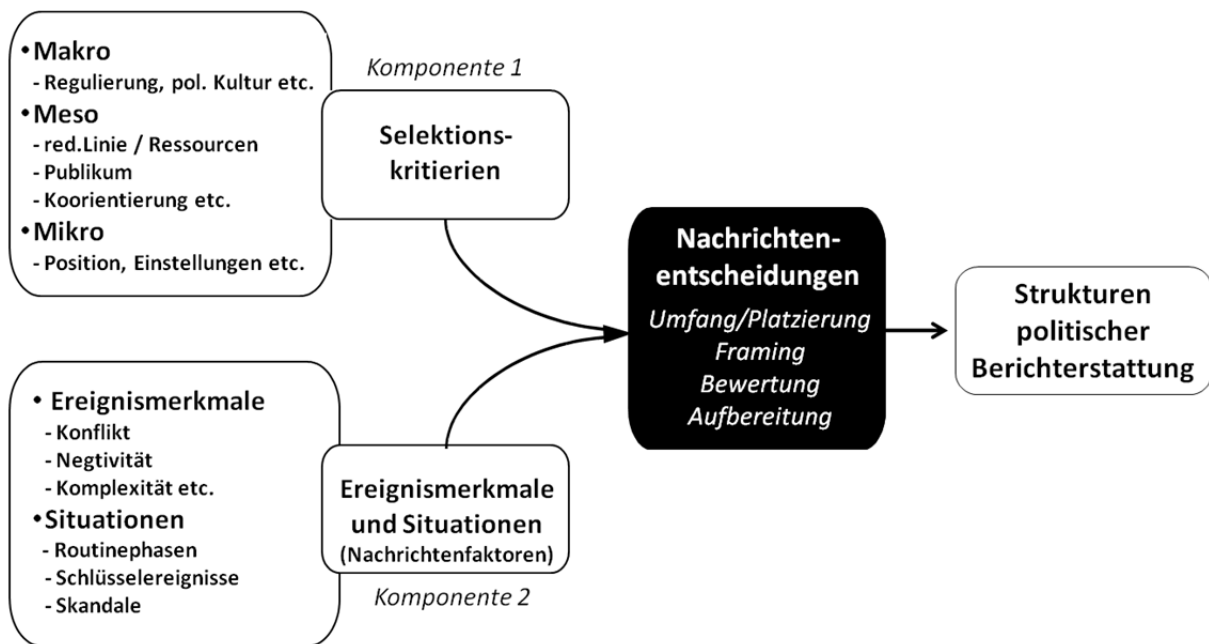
•Makro
- Regulierung, pol. Kultur etc.
•Meso
- red.Linie / Ressourcen
- Publikum
- Koorientierung etc.
•Mikro
- Position, Einstellungen etc.

Komponente 1

Selektionskritierien

Nachrichtenentscheidungen
Umfang/Platzierung
Framing
Bewertung
Aufbereitung

Strukturen politischer Berichterstattung

• Ereignismerkmale
- Konflikt
- Negtivität
- Komplexität etc.
•Situationen
- Routinephasen
- Schlüsselereignisse
- Skandale

Ereignismerkmale und Situationen (Nachrichtenfaktoren)

Komponente 2